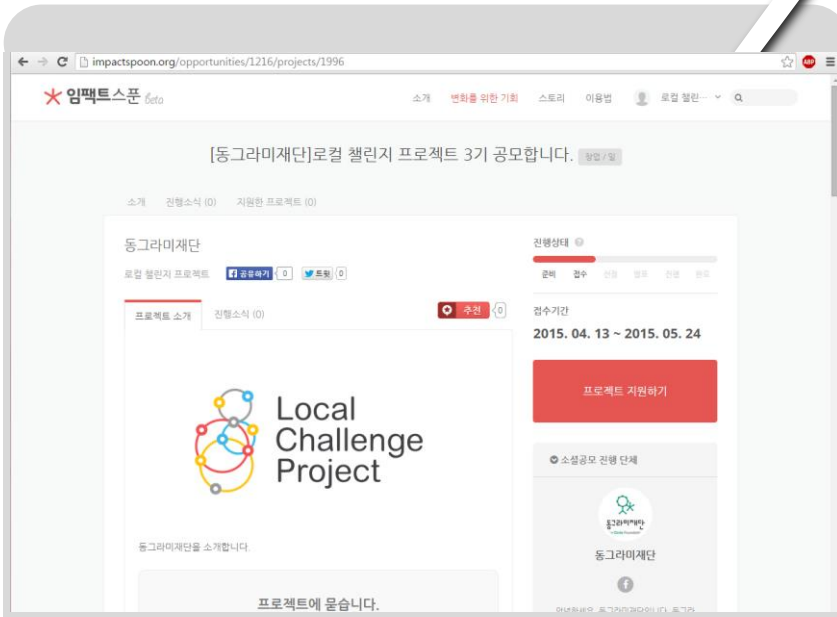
impactspoon.org/opportunities/1216/projects/1996

임팩트스푼 beta

소개 변화를 위한 기회 스토리 이용법 로컬 챌린...

[동그라미재단]로컬 챌린지 프로젝트 3기 공모합니다. 창업 / 잡

소개 진행소식 (0) 지원한 프로젝트 (0)

동그라미재단

로컬 챌린지 프로젝트 공유하기 0 트윗 0

프로젝트 소개 진행소식 (0) 추천 0

Local Challenge Project

동그라미재단을 소개합니다.

프로젝트에 묻습니다.

진행상태

준비 접수 선정 협약 진행 완료

접수기간

2015. 04. 13 ~ 2015. 05. 24

프로젝트 지원하기

소셜공모 진행 단체

동그라미재단

동그라미재단

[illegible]